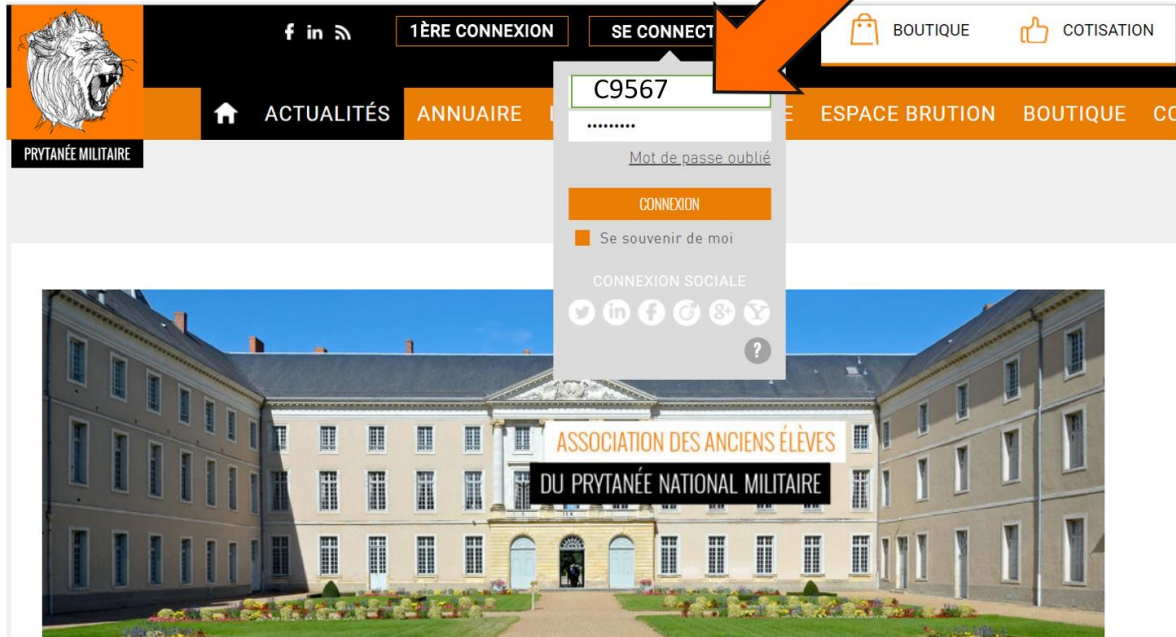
PRYTANÉE MILITAIRE

1ÈRE CONNEXION

SE CONNECT

BOUTIQUE

COTISATION

ACTUALITÉS

ANNUAIRE

E

ESPACE BRUTION

BOUTIQUE

CO

C9567

•••••••••

Mot de passe oublié

CONNEXION

Se souvenir de moi

CONNEXION SOCIALE

?

ASSOCIATION DES ANCIENS ÉLÈVES

DU PRYTANÉE NATIONAL MILITAIRE